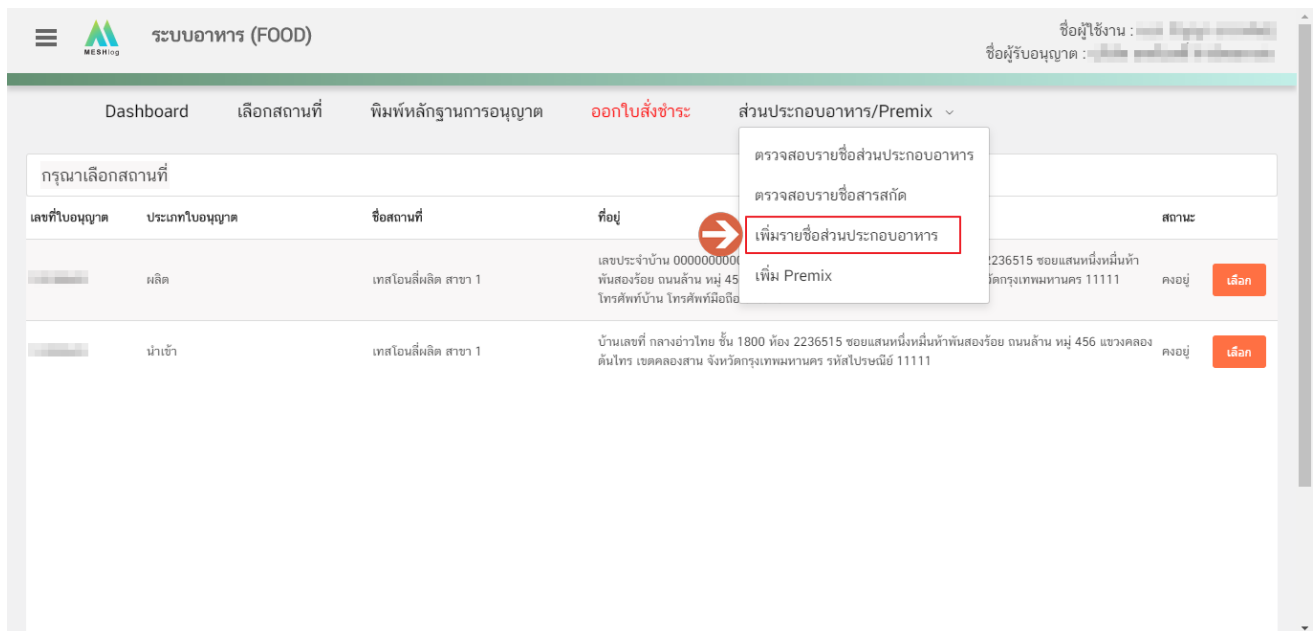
MESHlog ระบบอาหาร (FOOD)

ชื่อผู้ใช้งาน : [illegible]
ชื่อผู้รับอนุญาต : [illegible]

Dashboard เลือกสถานที่ พิมพ์หลักฐานการอนุญาต ออกใบสั่งชำระ ส่วนประกอบอาหาร/Premix

ตรวจสอบรายชื่อส่วนประกอบอาหาร
ตรวจสอบรายชื่อสารสกัด
เพิ่มรายชื่อส่วนประกอบอาหาร
เพิ่ม Premix

กรุณาเลือกสถานที่

| เลขที่ใบอนุญาต | ประเภทใบอนุญาต | ชื่อสถานที่ | ที่อยู่ | สถานะ | |
|---|---|---|---|---|---|
| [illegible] | ผลิต | เทสโอนลี่ผลิต สาขา 1 | เลขประจำบ้าน 000000000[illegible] 2236515 ซอยแสนหนึ่งหมื่นห้าพันสองร้อย ถนนล้าน หมู่ 45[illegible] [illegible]วัดกรุงเทพมหานคร 11111 โทรศัพท์บ้าน โทรศัพท์มือถือ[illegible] | คงอยู่ | เลือก |
| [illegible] | นำเข้า | เทสโอนลี่ผลิต สาขา 1 | บ้านเลขที่ กลางอ่าวไทย ชั้น 1800 ห้อง 2236515 ซอยแสนหนึ่งหมื่นห้าพันสองร้อย ถนนล้าน หมู่ 456 แขวงคลองต้นไทร เขตคลองสาน จังหวัดกรุงเทพมหานคร รหัสไปรษณีย์ 11111 | คงอยู่ | เลือก |